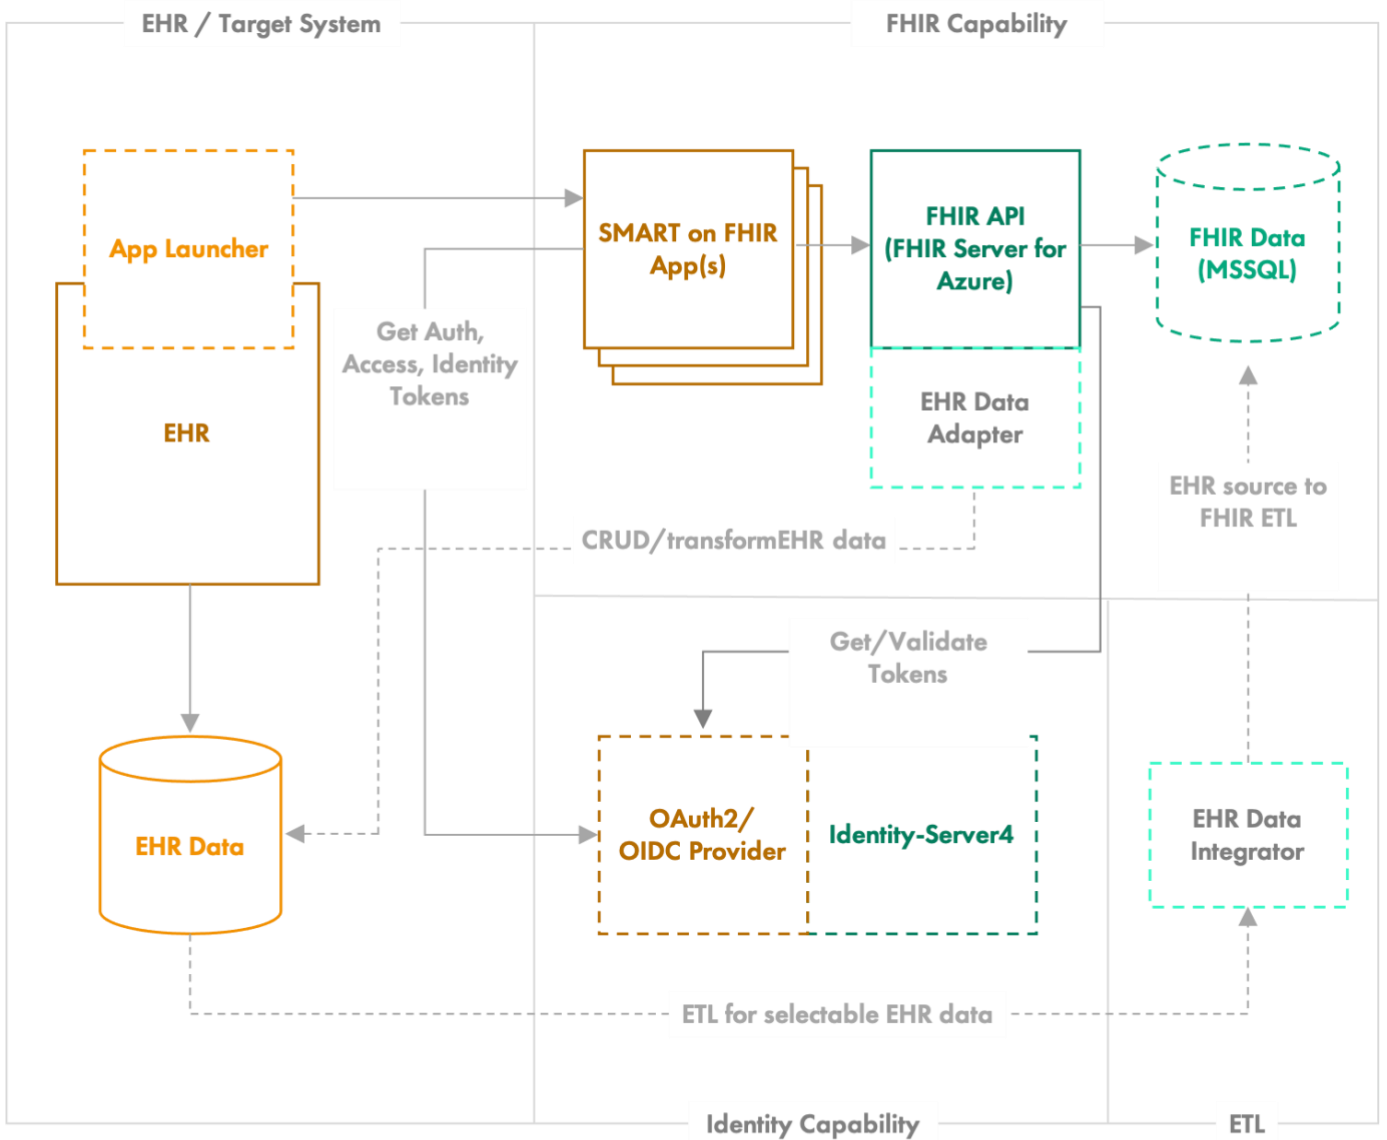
EHR / Target System

FHIR Capability

App Launcher

SMART on FHIR App(s)

FHIR API (FHIR Server for Azure)

FHIR Data (MSSQL)

Get Auth, Access, Identity Tokens

EHR

EHR Data Adapter

EHR source to FHIR ETL

CRUD/transformEHR data

Get/Validate Tokens

EHR Data

OAuth2/ OIDC Provider

Identity-Server4

EHR Data Integrator

ETL for selectable EHR data

Identity Capability

ETL